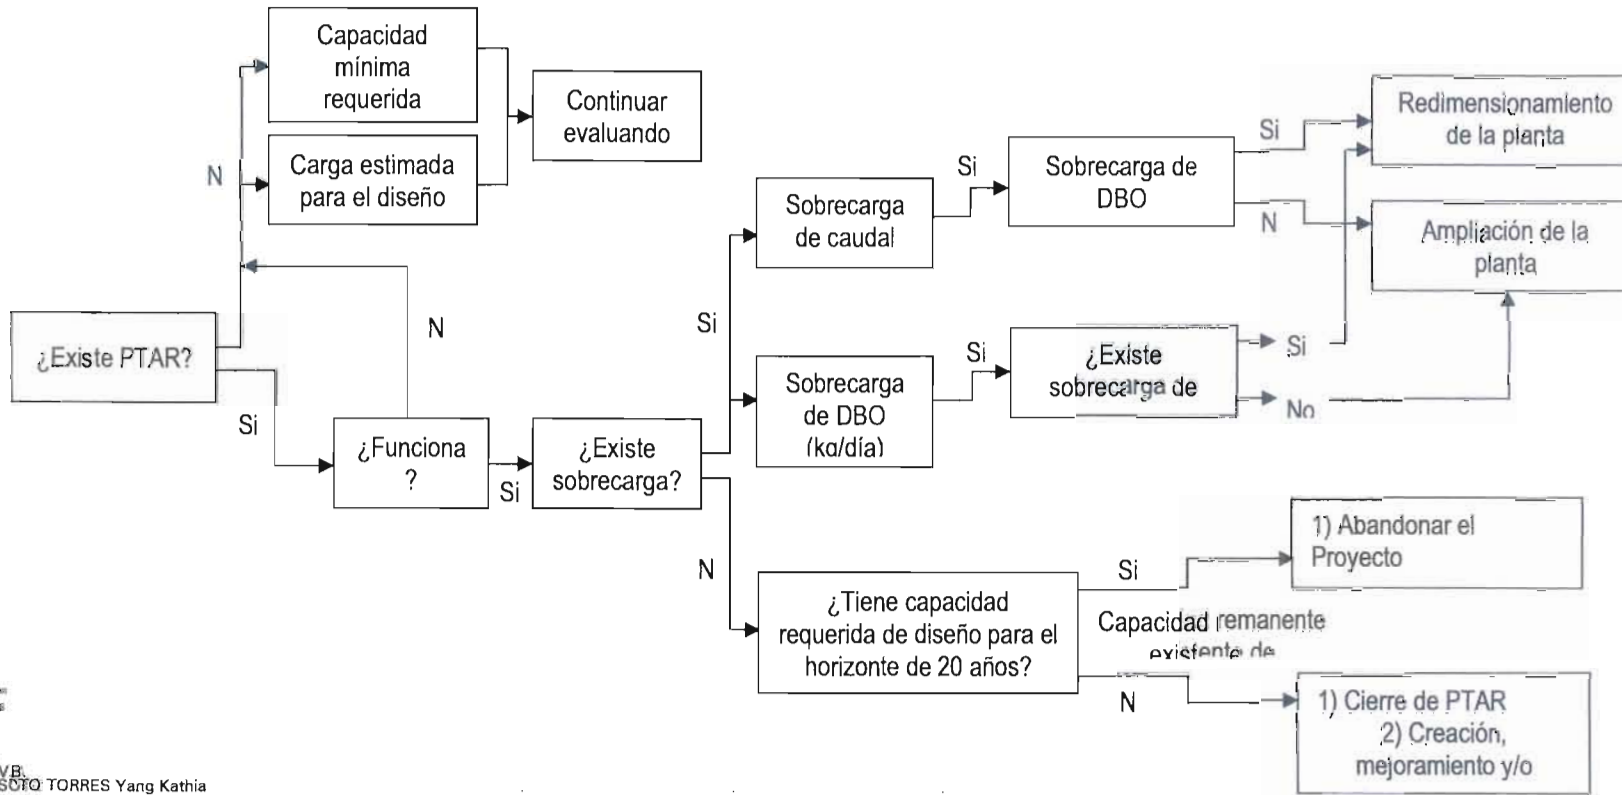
Capacidad mínima requerida

Continuar evaluando

Carga estimada para el diseño

N

¿Existe PTAR?

N

Si

¿Funciona ?

Si

¿Existe sobrecarga?

Si

Sobrecarga de caudal

Si

Sobrecarga de DBO

Si

Redimensionamiento de la planta

N

Ampliación de la planta

Sobrecarga de DBO (kg/día)

Si

¿Existe sobrecarga de

Si

No

N

¿Tiene capacidad requerida de diseño para el horizonte de 20 años?

Si

1) Abandonar el Proyecto

Capacidad remanente existente de

N

1) Cierre de PTAR
2) Creación, mejoramiento y/o

V.B.
SOTO TORRES Yang Kathia